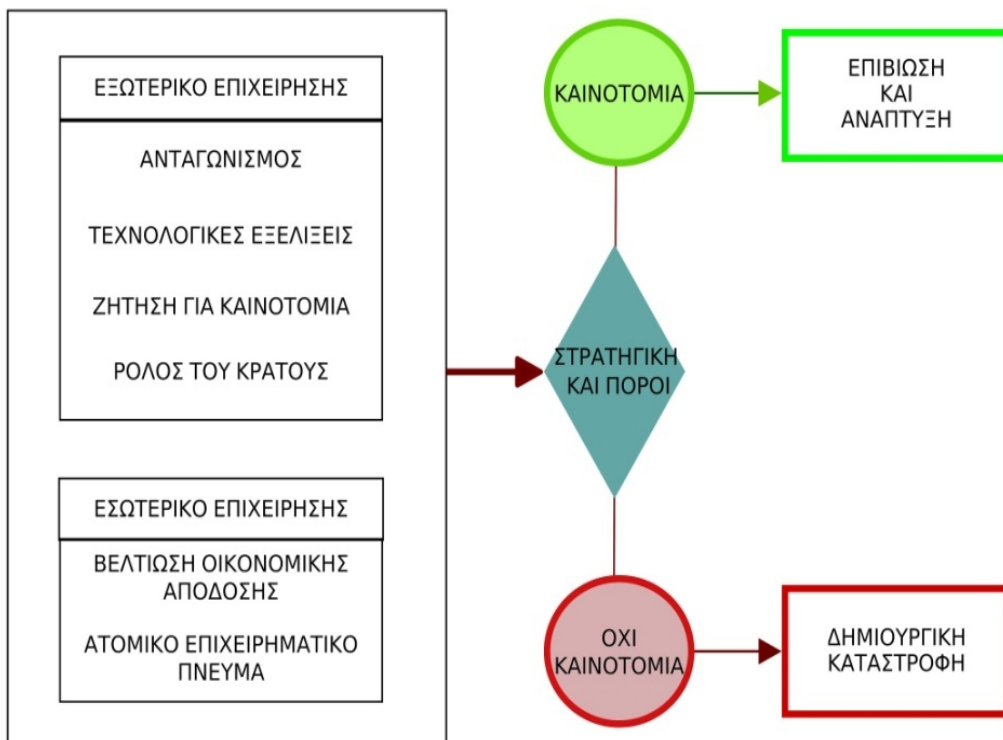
ΕΞΩΤΕΡΙΚΟ ΕΠΙΧΕΙΡΗΣΗΣ

ΑΝΤΑΓΩΝΙΣΜΟΣ

ΤΕΧΝΟΛΟΓΙΚΕΣ ΕΞΕΛΙΞΕΙΣ

ΖΗΤΗΣΗ ΓΙΑ ΚΑΙΝΟΤΟΜΙΑ

ΡΟΛΟΣ ΤΟΥ ΚΡΑΤΟΥΣ

ΕΣΩΤΕΡΙΚΟ ΕΠΙΧΕΙΡΗΣΗΣ

ΒΕΛΤΙΩΣΗ ΟΙΚΟΝΟΜΙΚΗΣ ΑΠΟΔΟΣΗΣ

ΑΤΟΜΙΚΟ ΕΠΙΧΕΙΡΗΜΑΤΙΚΟ ΠΝΕΥΜΑ

ΚΑΙΝΟΤΟΜΙΑ

ΕΠΙΒΙΩΣΗ ΚΑΙ ΑΝΑΠΤΥΞΗ

ΣΤΡΑΤΗΓΙΚΗ ΚΑΙ ΠΟΡΟΙ

ΟΧΙ ΚΑΙΝΟΤΟΜΙΑ

ΔΗΜΙΟΥΡΓΙΚΗ ΚΑΤΑΣΤΡΟΦΗ